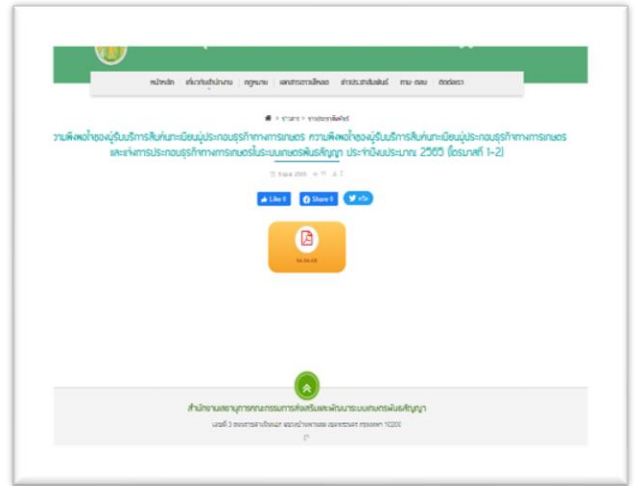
หน้าหลัก เกี่ยวกับสำนักงาน กฎหมาย เอกสารเผยแพร่ ข่าวประชาสัมพันธ์ ถาม-ตอบ ติดต่อเรา

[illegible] > ข่าวสาร > ข่าวประชาสัมพันธ์

ความพึงพอใจของผู้รับบริการสินค้าขึ้นทะเบียนผู้ประกอบธุรกิจทางการเกษตร ความพึงพอใจของผู้รับบริการสินค้าขึ้นทะเบียนผู้ประกอบธุรกิจทางการเกษตร และเจ้าการประกอบธุรกิจทางการเกษตรในระบบเกษตรพันธสัญญา ประจำปีงบประมาณ 2565 (ไตรมาสที่ 1-2)

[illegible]

Like 0 Share 0 ทวีต

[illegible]

สำนักงานเลขานุการคณะกรรมการส่งเสริมและพัฒนาระบบเกษตรพันธสัญญา

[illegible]